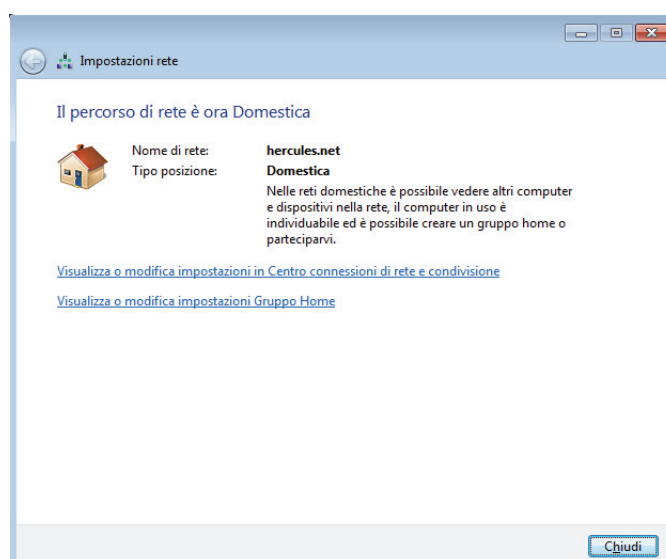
Impostazioni rete

Il percorso di rete è ora Domestica

Nome di rete: hercules.net

Tipo posizione: Domestica

Nelle reti domestiche è possibile vedere altri computer e dispositivi nella rete, il computer in uso è individuabile ed è possibile creare un gruppo home o parteciparvi.

Visualizza o modifica impostazioni in Centro connessioni di rete e condivisione

Visualizza o modifica impostazioni Gruppo Home

Chiudi